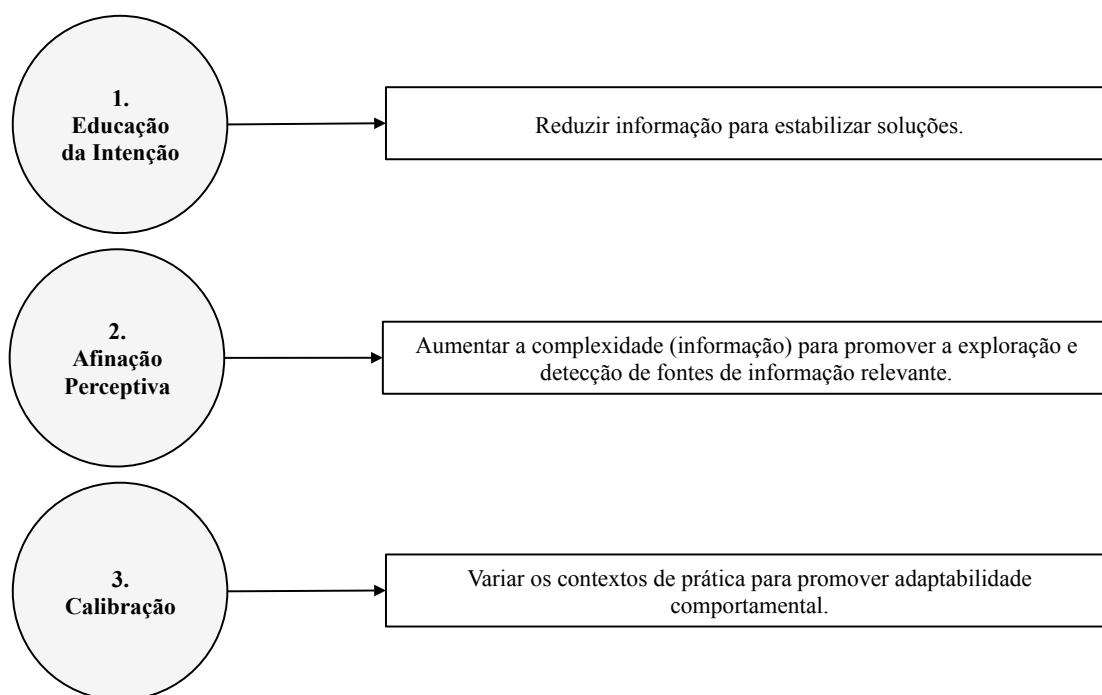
1.
Educação da Intenção

Reduzir informação para estabilizar soluções.

2.
Afinação Perceptiva

Aumentar a complexidade (informação) para promover a exploração e detecção de fontes de informação relevante.

3.
Calibração

Variar os contextos de prática para promover adaptabilidade comportamental.